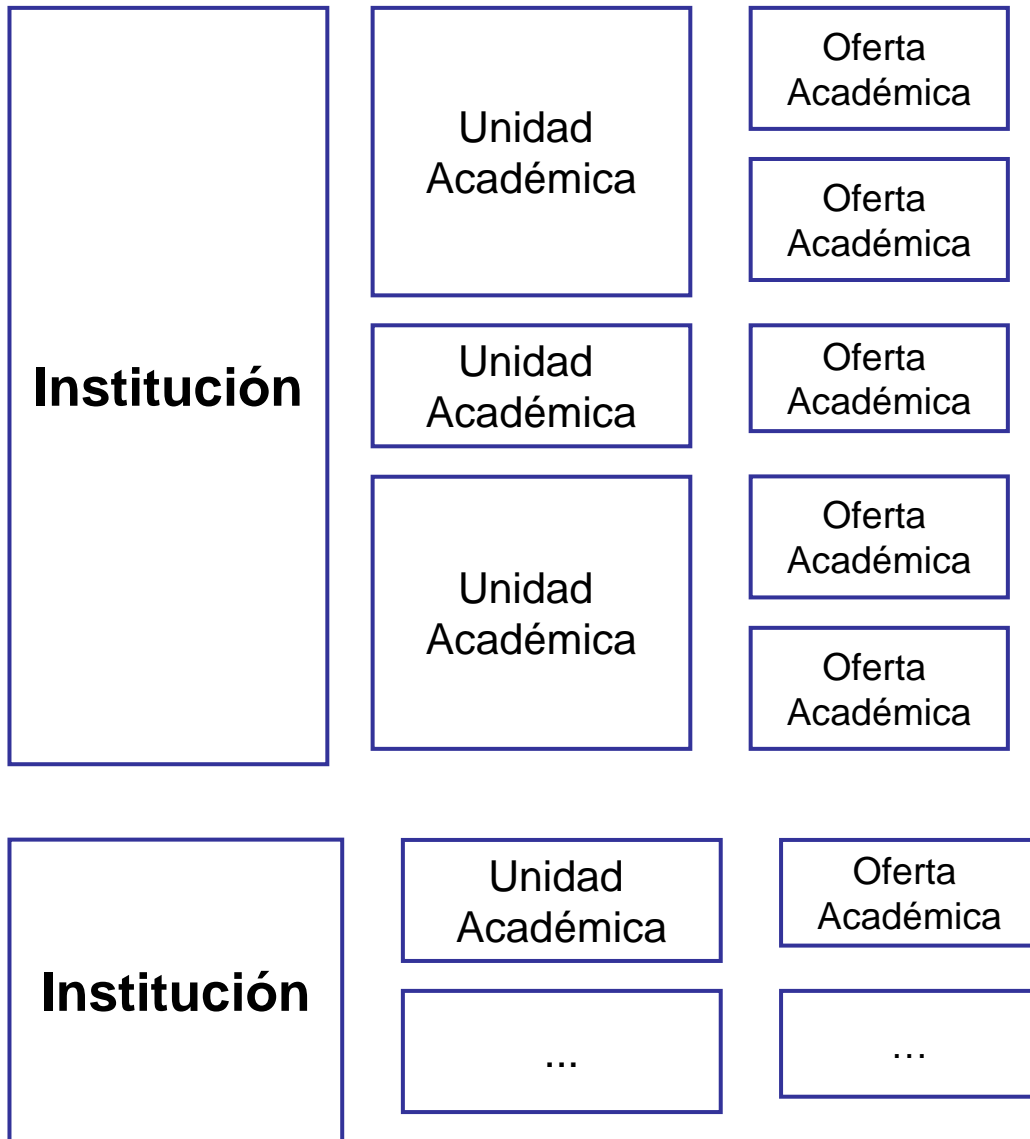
Institución

Unidad Académica

Oferta Académica

Oferta Académica

Unidad Académica

Oferta Académica

Unidad Académica

Oferta Académica

Oferta Académica

Institución

Unidad Académica

Oferta Académica

...

…